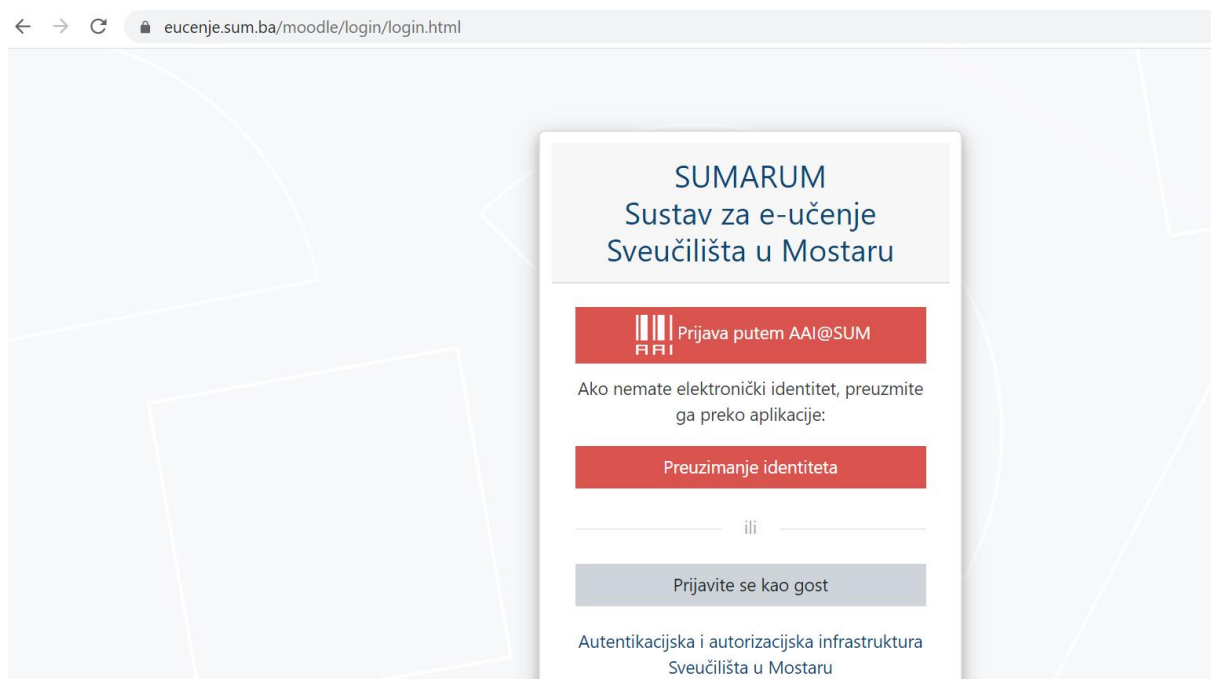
eucenje.sum.ba/moodle/login/login.html

SUMARUM
Sustav za e-učenje
Sveučilišta u Mostaru

AAI Prijava putem AAI@SUM

Ako nemate elektronički identitet, preuzmite ga preko aplikacije:

Preuzimanje identiteta

ili

Prijavite se kao gost

Autentikacijska i autorizacijska infrastruktura Sveučilišta u Mostaru